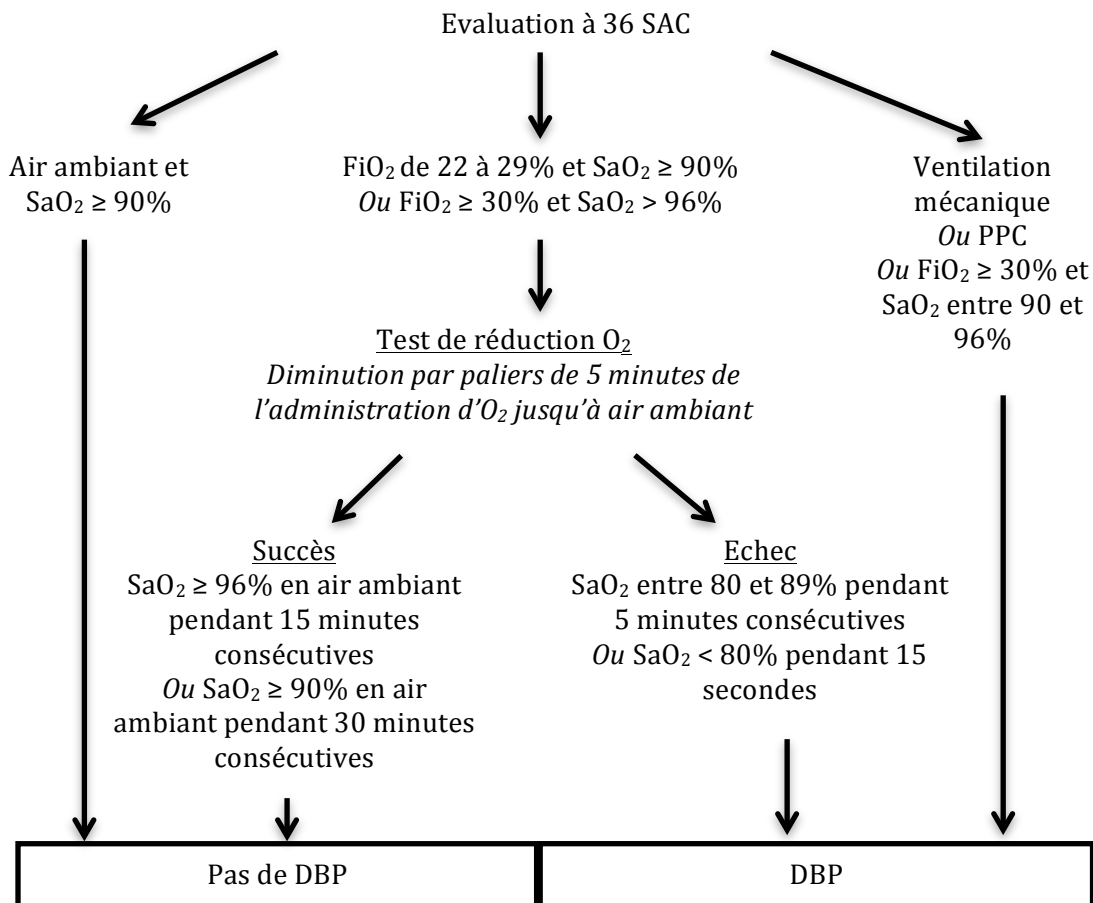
Evaluation à 36 SAC

Air ambiant et $SaO_2 \geq 90\%$

$FiO_2$ de 22 à 29% et $SaO_2 \geq 90\%$
*Ou* $FiO_2 \geq 30\%$ et $SaO_2 > 96\%$

Ventilation mécanique
*Ou* PPC
*Ou* $FiO_2 \geq 30\%$ et $SaO_2$ entre 90 et 96%

Test de réduction $O_2$
*Diminution par paliers de 5 minutes de l'administration d'$O_2$ jusqu'à air ambiant*

Succès
$SaO_2 \geq 96\%$ en air ambiant pendant 15 minutes consécutives
*Ou* $SaO_2 \geq 90\%$ en air ambiant pendant 30 minutes consécutives

Echec
$SaO_2$ entre 80 et 89% pendant 5 minutes consécutives
*Ou* $SaO_2 < 80\%$ pendant 15 secondes

| Pas de DBP | DBP |
|---|---|